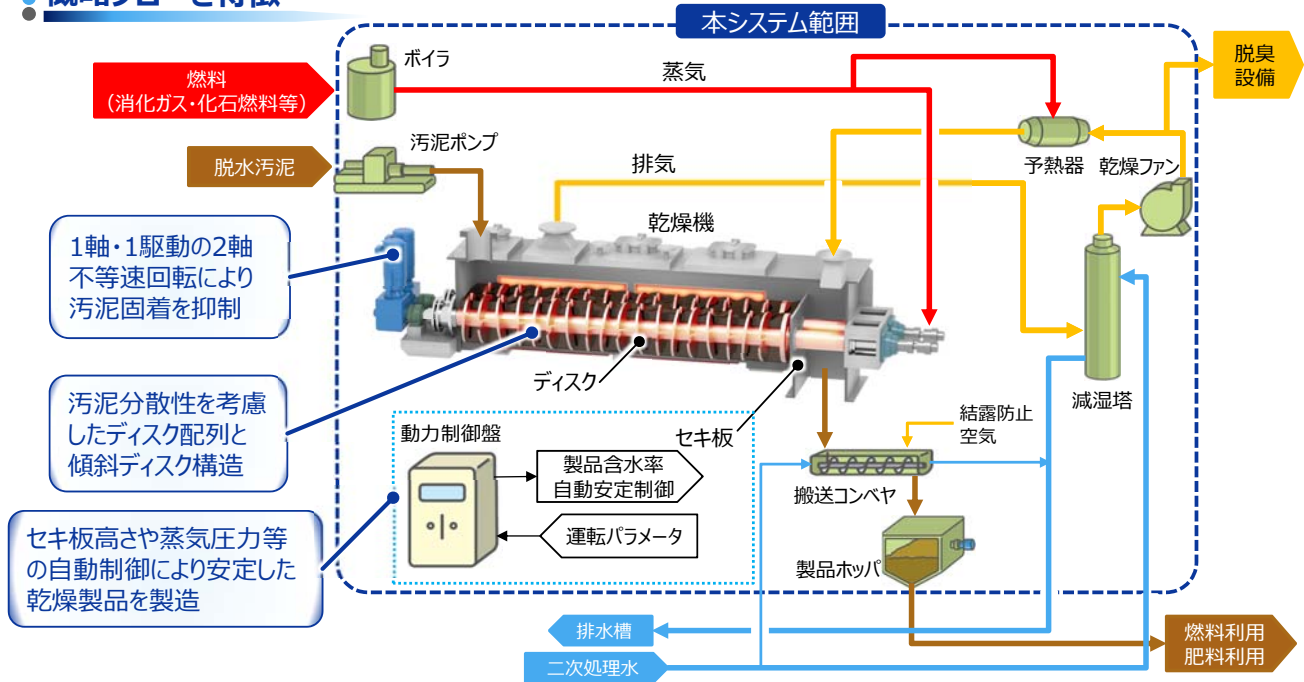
概略フローと特徴

本システム範囲

燃料
（消化ガス・化石燃料等）

ボイラ

蒸気

脱臭設備

汚泥ポンプ

脱水汚泥

排気

予熱器

乾燥ファン

乾燥機

1軸・1駆動の2軸不等速回転により汚泥固着を抑制

減湿塔

ディスク

セキ板

汚泥分散性を考慮したディスク配列と傾斜ディスク構造

動力制御盤

製品含水率自動安定制御

結露防止空気

搬送コンベヤ

運転パラメータ

セキ板高さや蒸気圧力等の自動制御により安定した乾燥製品を製造

製品ホッパ

排水槽

燃料利用
肥料利用

二次処理水